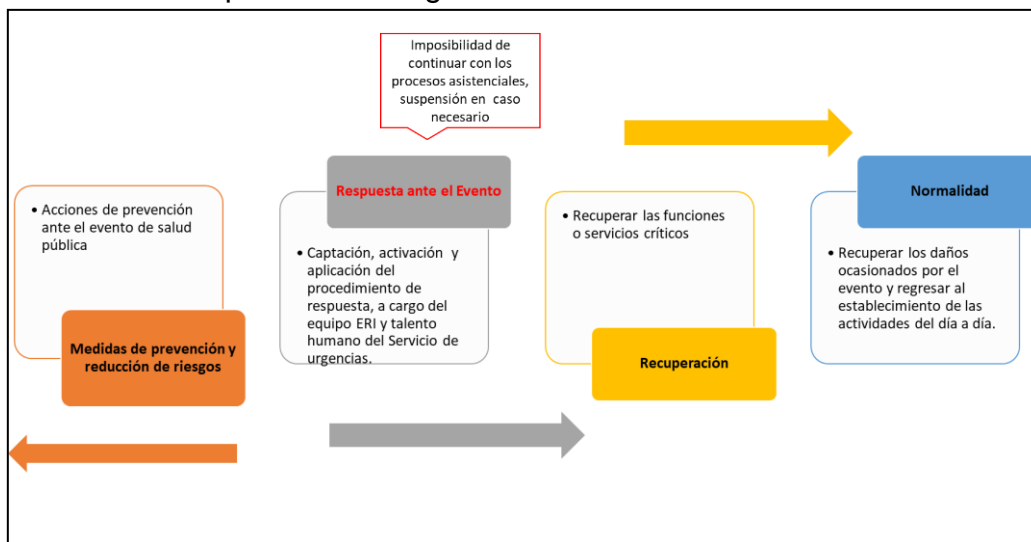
Imposibilidad de continuar con los procesos asistenciales, suspensión en caso necesario

• Acciones de prevención ante el evento de salud pública

Medidas de prevención y reducción de riesgos

Respuesta ante el Evento

• Captación, activación y aplicación del procedimiento de respuesta, a cargo del equipo ERI y talento humano del Servicio de urgencias.

• Recuperar las funciones o servicios críticos

Recuperación

Normalidad

• Recuperar los daños ocasionados por el evento y regresar al establecimiento de las actividades del día a día.